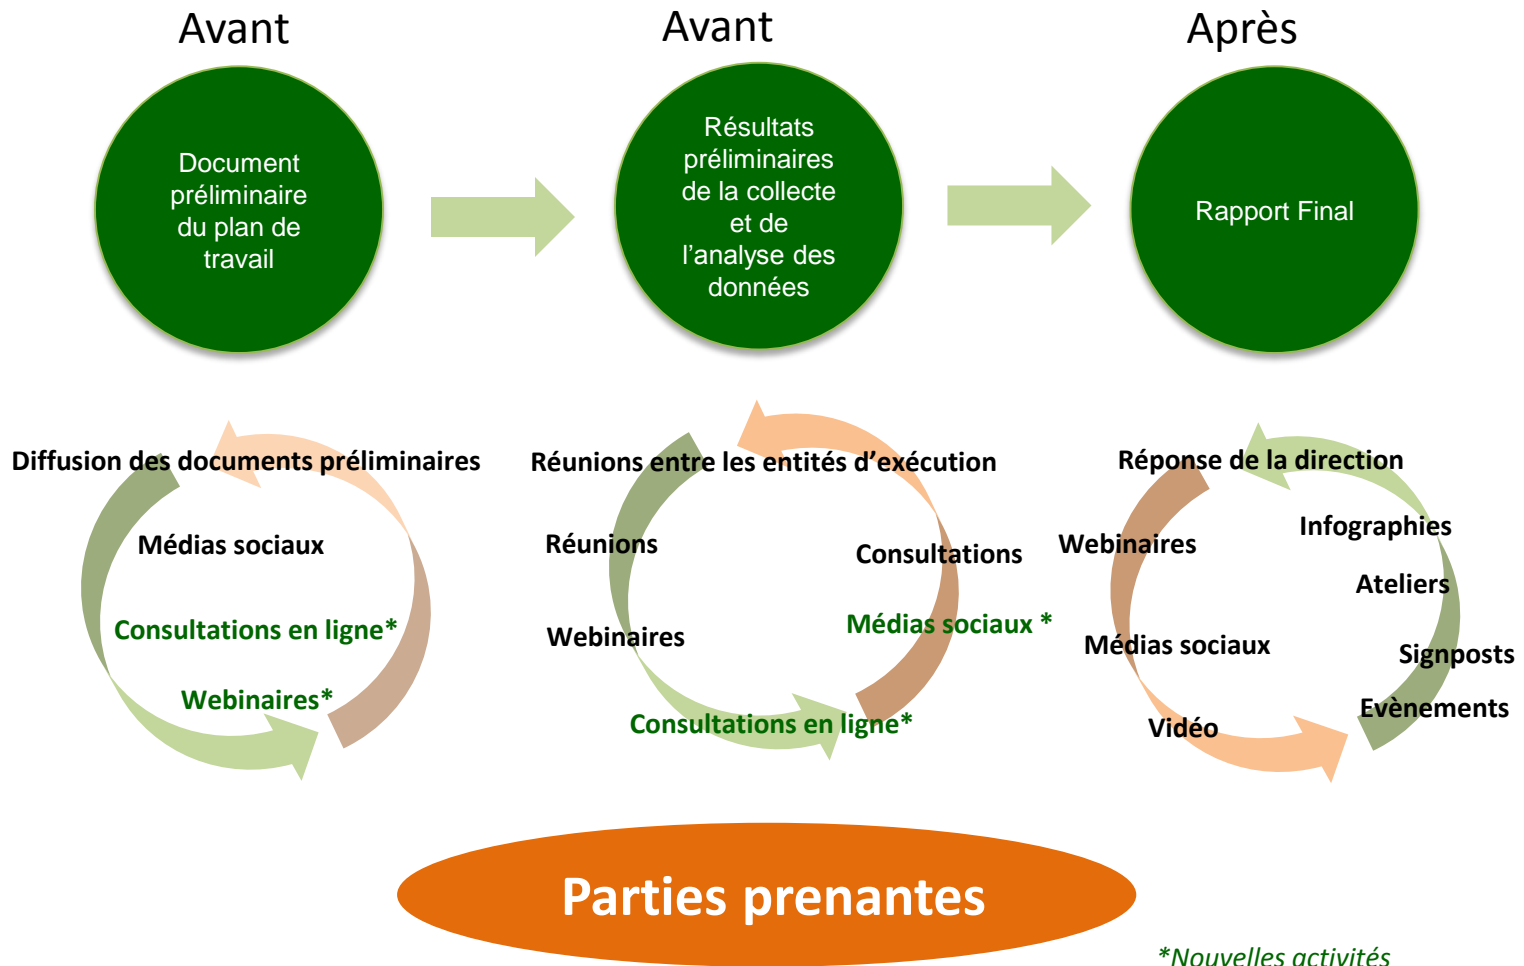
Avant

Document préliminaire du plan de travail

Avant

Résultats préliminaires de la collecte et de l'analyse des données

Après

Rapport Final

Diffusion des documents préliminaires

Médias sociaux

Consultations en ligne*

Webinaires*

Réunions entre les entités d'exécution

Réunions

Consultations

Webinaires

Médias sociaux *

Consultations en ligne*

Réponse de la direction

Webinaires

Infographies

Ateliers

Médias sociaux

Signposts

Evènements

Vidéo

Parties prenantes

*Nouvelles activités